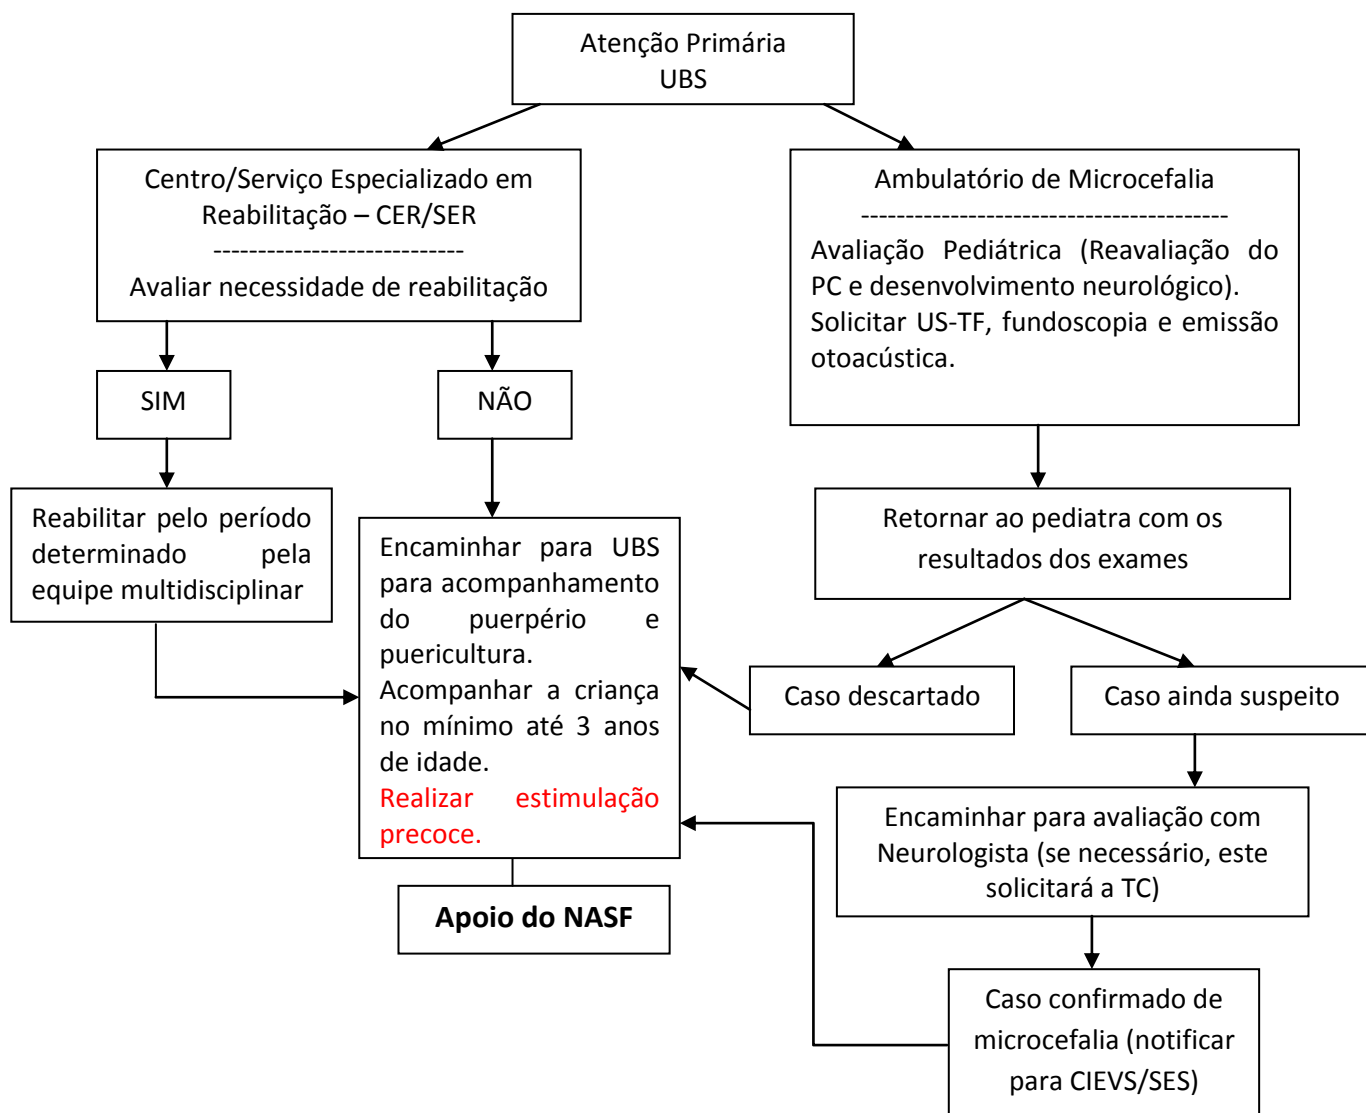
Atenção Primária
UBS

Centro/Serviço Especializado em Reabilitação – CER/SER
----------------------------
Avaliar necessidade de reabilitação

Ambulatório de Microcefalia
-----------------------------------------
Avaliação Pediátrica (Reavaliação do PC e desenvolvimento neurológico). Solicitar US-TF, fundoscopia e emissão otoacústica.

SIM

NÃO

Reabilitar pelo período determinado pela equipe multidisciplinar

Encaminhar para UBS para acompanhamento do puerpério e puericultura. Acompanhar a criança no mínimo até 3 anos de idade. Realizar estimulação precoce.

Apoio do NASF

Retornar ao pediatra com os resultados dos exames

Caso descartado

Caso ainda suspeito

Encaminhar para avaliação com Neurologista (se necessário, este solicitará a TC)

Caso confirmado de microcefalia (notificar para CIEVS/SES)